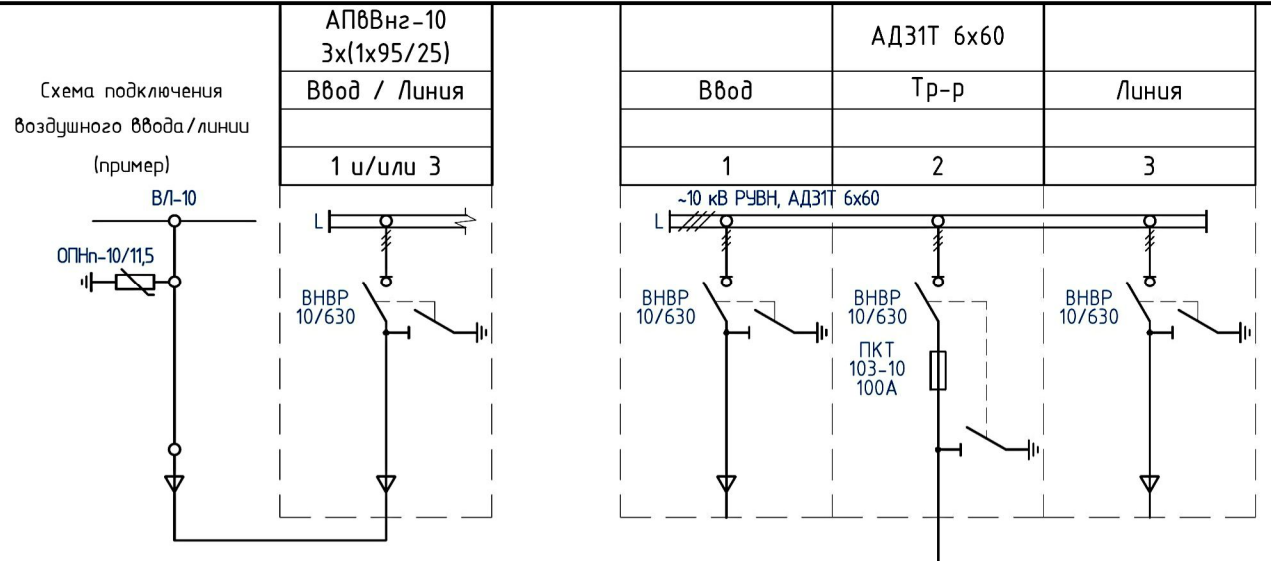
Схема подключения воздушного ввода/линии (пример)

| АПвВнг-10 3х(1х95/25) |
|---|
| Ввод / Линия |
| |
| 1 и/или 3 |

| | АД31Т 6х60 | |
|---|---|---|
| Ввод | Тр-р | Линия |
| | | |
| 1 | 2 | 3 |

ВЛ-10

ОПНп-10/11,5

L

ВНВР 10/630

~10 кВ РУВН, АД31Т 6х60

L

ВНВР 10/630

ВНВР 10/630

ПКТ 103-10 100А

ВНВР 10/630